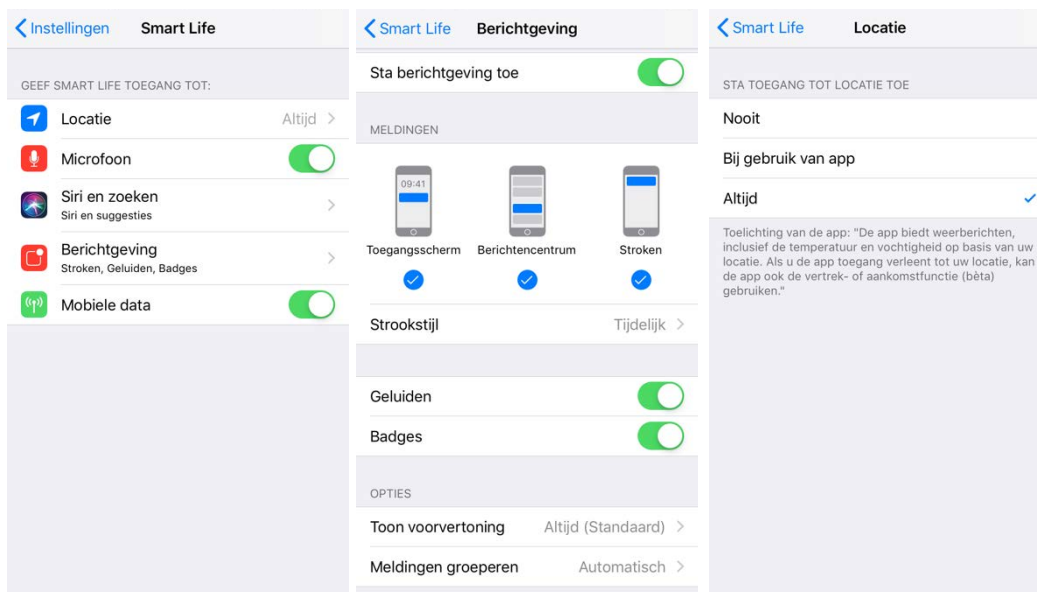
Instellingen Smart Life

GEEF SMART LIFE TOEGANG TOT:

Locatie Altijd

Microfoon

Siri en zoeken
Siri en suggesties

Berichtgeving
Stroken, Geluiden, Badges

Mobiele data

Smart Life Berichtgeving

Sta berichtgeving toe

MELDINGEN

09:41

Toegangsscherm

Berichtencentrum

Stroken

Strookstijl Tijdelijk

Geluiden

Badges

OPTIES

Toon voorvertoning Altijd (Standaard)

Meldingen groeperen Automatisch

Smart Life Locatie

STA TOEGANG TOT LOCATIE TOE

Nooit

Bij gebruik van app

Altijd

Toelichting van de app: "De app biedt weerberichten, inclusief de temperatuur en vochtigheid op basis van uw locatie. Als u de app toegang verleent tot uw locatie, kan de app ook de vertrek- of aankomstfunctie (bèta) gebruiken."